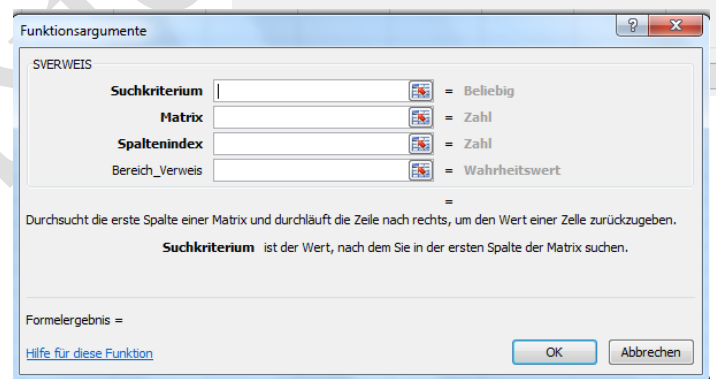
Funktionsargumente

?

X

SVERWEIS

Suchkriterium | = Beliebig

Matrix = Zahl

Spaltenindex = Zahl

Bereich_Verweis = Wahrheitswert

=

Durchsucht die erste Spalte einer Matrix und durchläuft die Zeile nach rechts, um den Wert einer Zelle zurückzugeben.

Suchkriterium ist der Wert, nach dem Sie in der ersten Spalte der Matrix suchen.

Formelergebnis =

Hilfe für diese Funktion

OK

Abbrechen